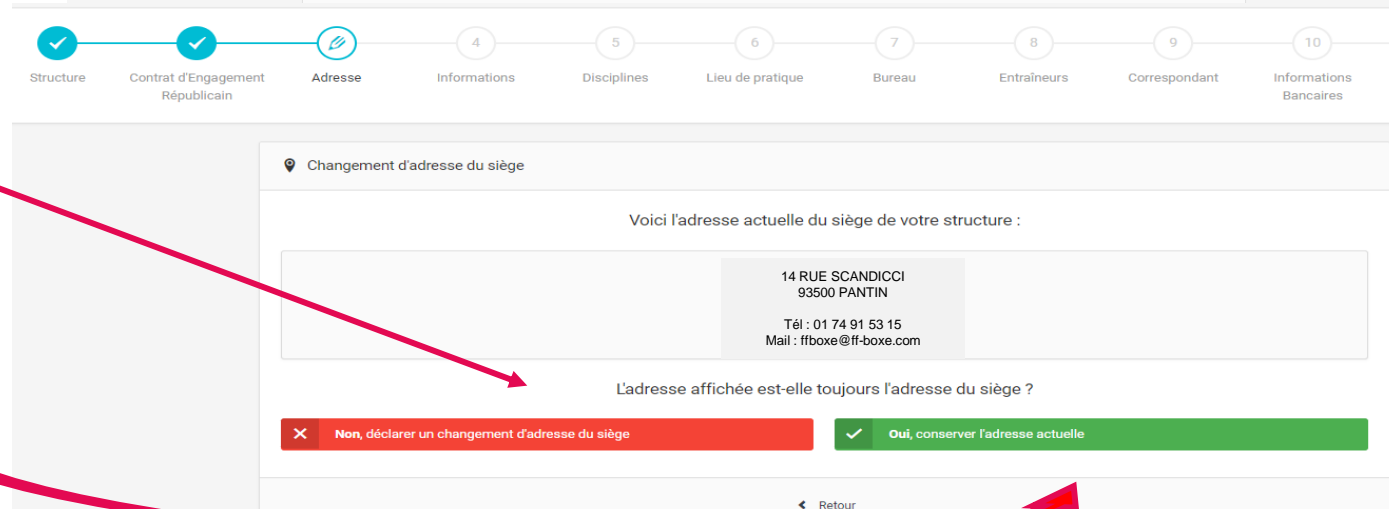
Structure

Contrat d'Engagement Républicain

Adresse

4
Informations

5
Disciplines

6
Lieu de pratique

7
Bureau

8
Entraîneurs

9
Correspondant

10
Informations Bancaires

Changement d'adresse du siège

Voici l'adresse actuelle du siège de votre structure :

14 RUE SCANDICCI
93500 PANTIN

Tél : 01 74 91 53 15
Mail : ffboxe@ff-boxe.com

L'adresse affichée est-elle toujours l'adresse du siège ?

Non, déclarer un changement d'adresse du siège

Oui, conserver l'adresse actuelle

Retour